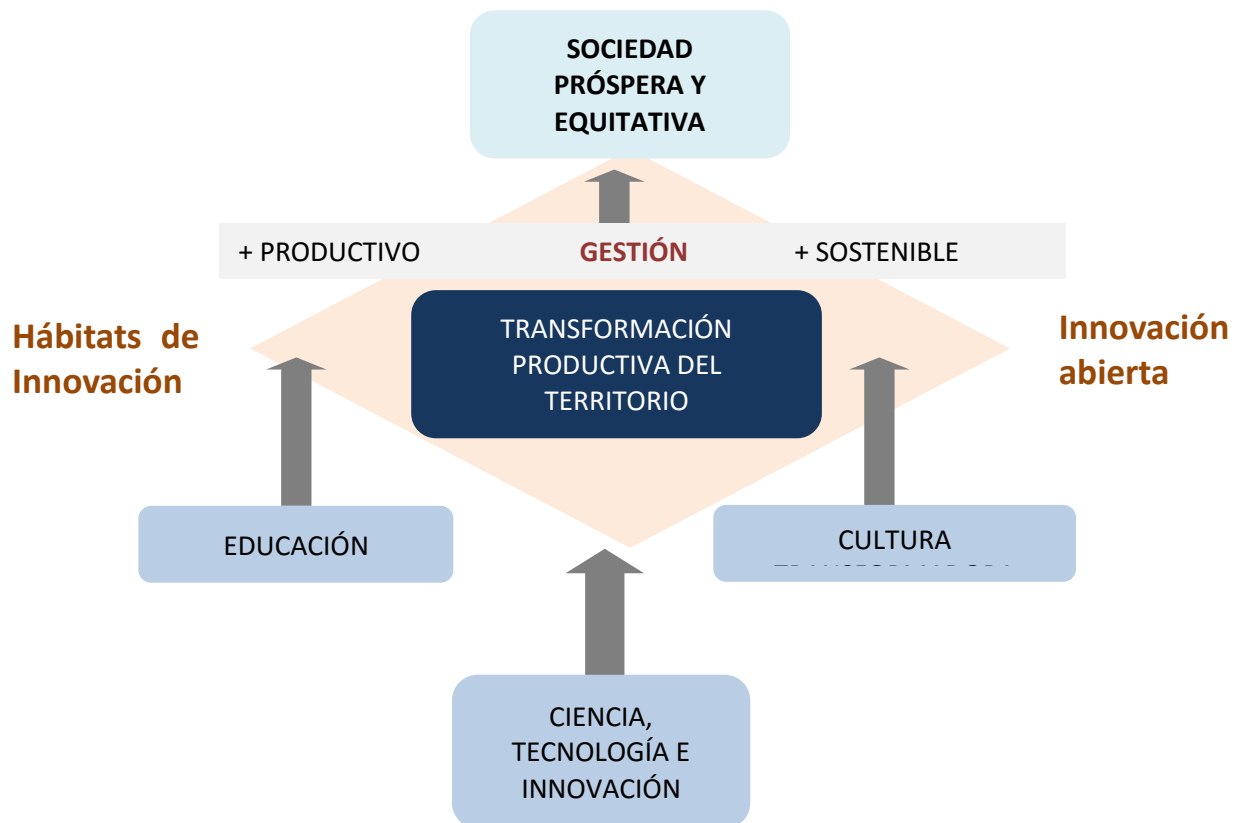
SOCIEDAD PRÓSPERA Y EQUITATIVA

+ PRODUCTIVO

GESTIÓN

+ SOSTENIBLE

Hábitats de Innovación

TRANSFORMACIÓN PRODUCTIVA DEL TERRITORIO

Innovación abierta

EDUCACIÓN

CULTURA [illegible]

CIENCIA, TECNOLOGÍA E INNOVACIÓN